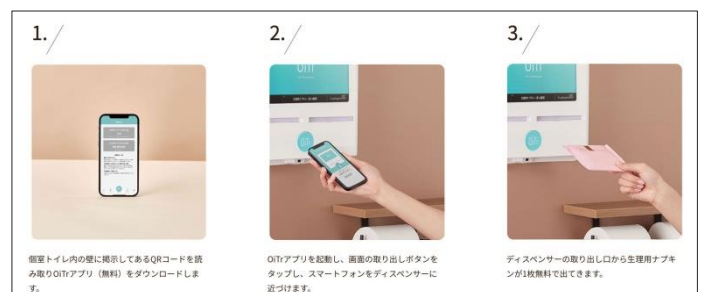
1.

個室トイレ内の壁に掲示してあるQRコードを読み取りOiTrアプリ（無料）をダウンロードします。

2.

OiTr

OiTrアプリを起動し、画面の取り出しボタンをタップし、スマートフォンをディスペンサーに近づけます。

3.

OiTr

ディスペンサーの取り出し口から生理用ナプキンが1枚無料で出てきます。